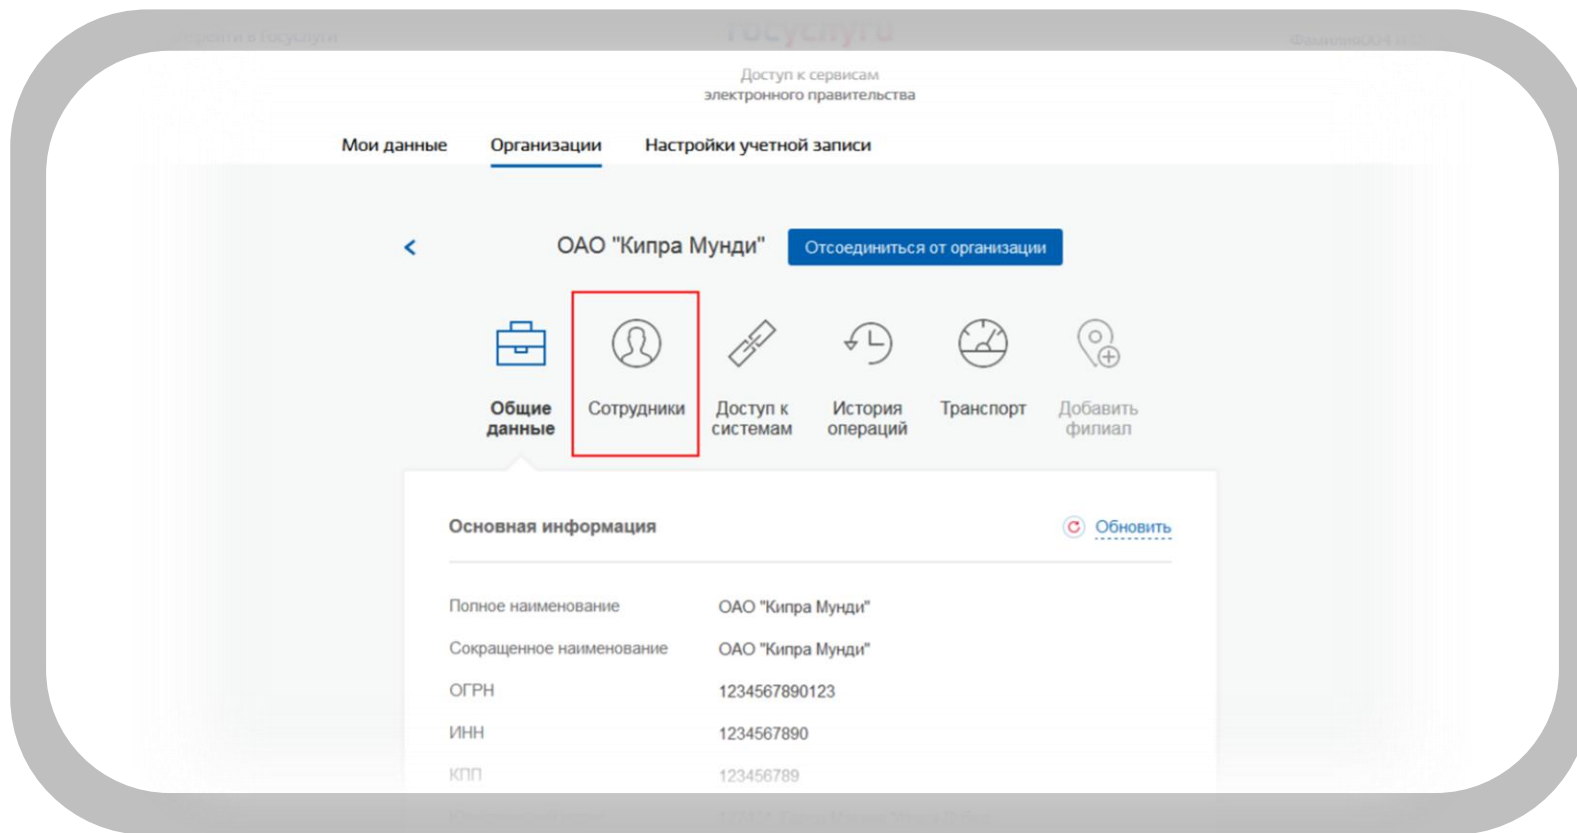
Доступ к сервисам электронного правительства

Мои данные Организации Настройки учетной записи

ОАО "Кипра Мунди" Отсоединиться от организации

Общие данные
Сотрудники
Доступ к системам
История операций
Транспорт
Добавить филиал

Основная информация Обновить

| | |
|---|---|
| Полное наименование | ОАО "Кипра Мунди" |
| Сокращенное наименование | ОАО "Кипра Мунди" |
| ОГРН | 1234567890123 |
| ИНН | 1234567890 |
| КПП | 123456789 |